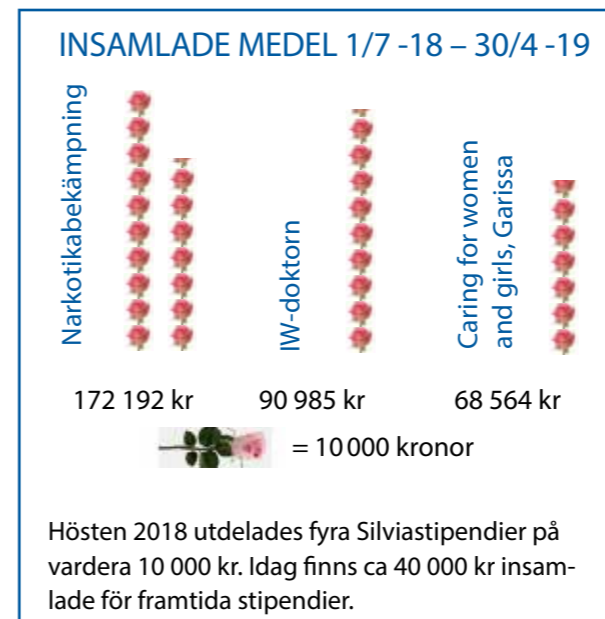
INSAMLADE MEDEL 1/7 -18 – 30/4 -19

Narkotikabekämpning

IW-doktorn

Caring for women and girls, Garissa

172 192 kr

90 985 kr

68 564 kr

= 10 000 kronor

Hösten 2018 utdelades fyra Silviastipendier på vardera 10 000 kr. Idag finns ca 40 000 kr insamlade för framtida stipendier.